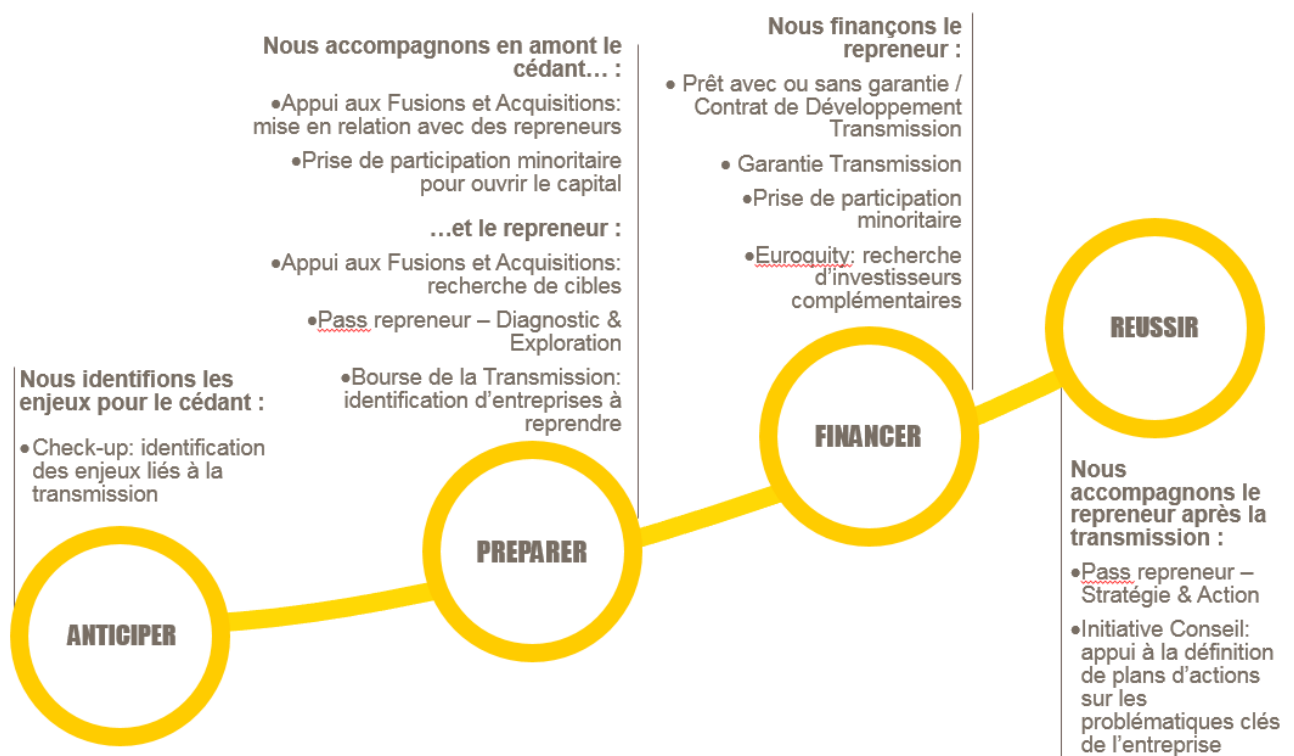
Nous identifions les enjeux pour le cédant :

•Check-up: identification des enjeux liés à la transmission

ANTICIPER

Nous accompagnons en amont le cédant… :

•Appui aux Fusions et Acquisitions: mise en relation avec des repreneurs

•Prise de participation minoritaire pour ouvrir le capital

…et le repreneur :

•Appui aux Fusions et Acquisitions: recherche de cibles

•Pass repreneur – Diagnostic & Exploration

•Bourse de la Transmission: identification d'entreprises à reprendre

PREPARER

Nous finançons le repreneur :

• Prêt avec ou sans garantie / Contrat de Développement Transmission

• Garantie Transmission

•Prise de participation minoritaire

•Euroquity: recherche d'investisseurs complémentaires

FINANCER

REUSSIR

Nous accompagnons le repreneur après la transmission :

•Pass repreneur – Stratégie & Action

•Initiative Conseil: appui à la définition de plans d'actions sur les problématiques clés de l'entreprise